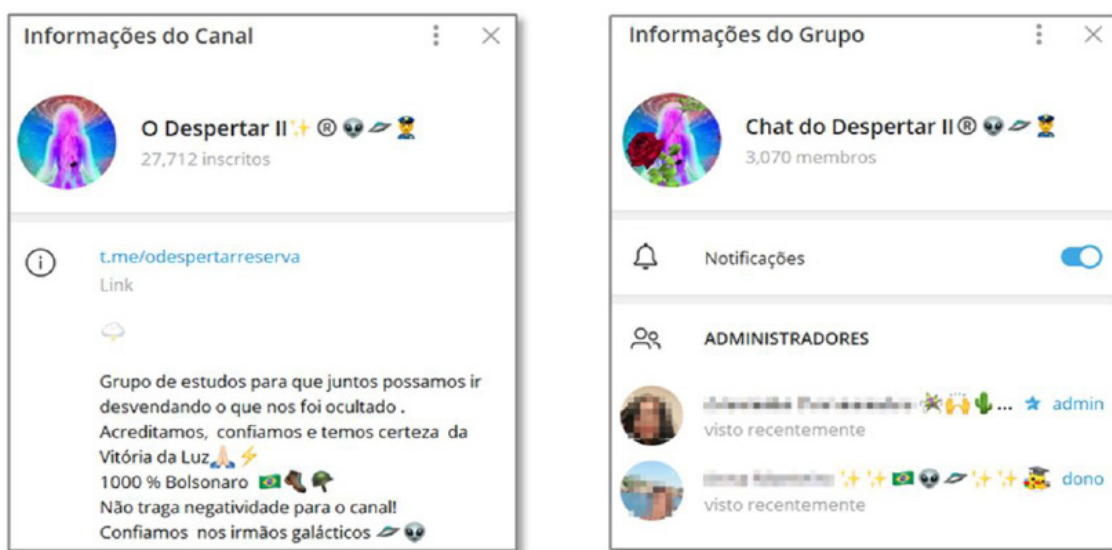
Informações do Canal

O Despertar II✨®👽🛸👮
27,712 inscritos

t.me/odespertarreserva
Link

Grupo de estudos para que juntos possamos ir desvendando o que nos foi ocultado .
Acreditamos, confiamos e temos certeza da Vitória da Luz🙏⚡
1000 % Bolsonaro 🇧🇷👢🪖
Não traga negatividade para o canal!
Confiamos nos irmãos galácticos 🛸👽

Informações do Grupo

Chat do Despertar II®👽🛸👮
3,070 membros

Notificações

ADMINISTRADORES

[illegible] 🎇🙌🌵... ★ admin
visto recentemente

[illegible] ✨✨🇧🇷👽🛸✨✨🧙 dono
visto recentemente